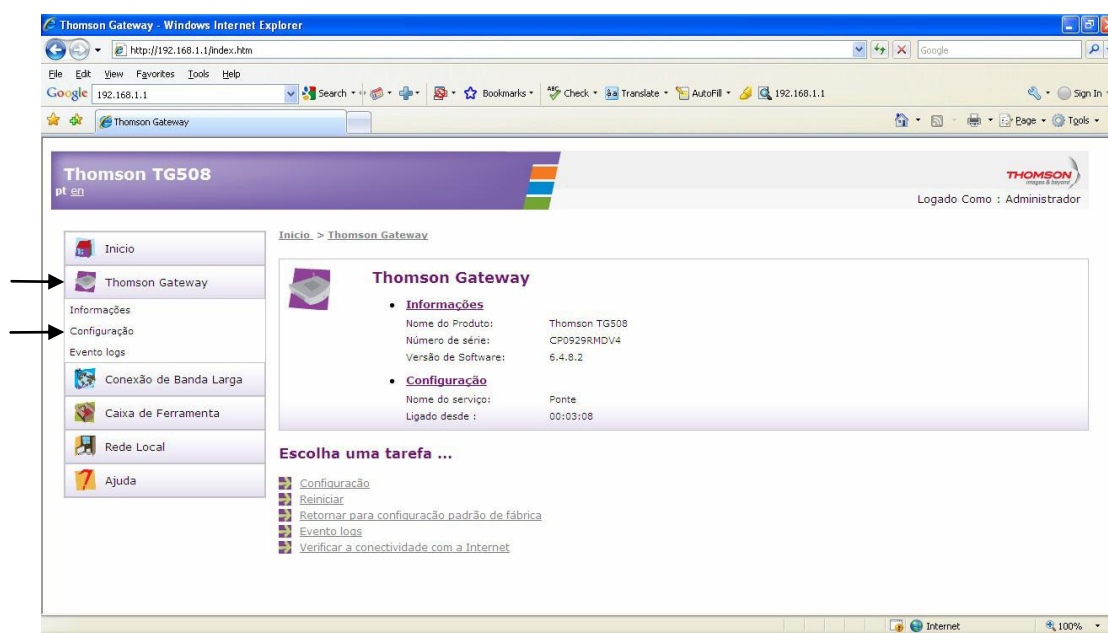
Thomson Gateway - Windows Internet Explorer

http://192.168.1.1/index.htm

Google

File Edit View Favorites Tools Help

Google 192.168.1.1 Search Bookmarks Check Translate AutoFill 192.168.1.1 Sign In

Thomson Gateway

Page Tools

Thomson TG508

pt en

THOMSON images & beyond

Logado Como : Administrador

Inicio

Thomson Gateway

Informações

Configuração

Evento logs

Conexão de Banda Larga

Caixa de Ferramenta

Rede Local

Ajuda

Inicio > Thomson Gateway

Thomson Gateway

• Informações

| | |
|---|---|
| Nome do Produto: | Thomson TG508 |
| Número de série: | CP0929RMDV4 |
| Versão de Software: | 6.4.8.2 |

• Configuração

| | |
|---|---|
| Nome do serviço: | Ponte |
| Ligado desde : | 00:03:08 |

Escolha uma tarefa ...

Configuração
Reiniciar
Retornar para configuração padrão de fábrica
Evento logs
Verificar a conectividade com a Internet

Internet

100%